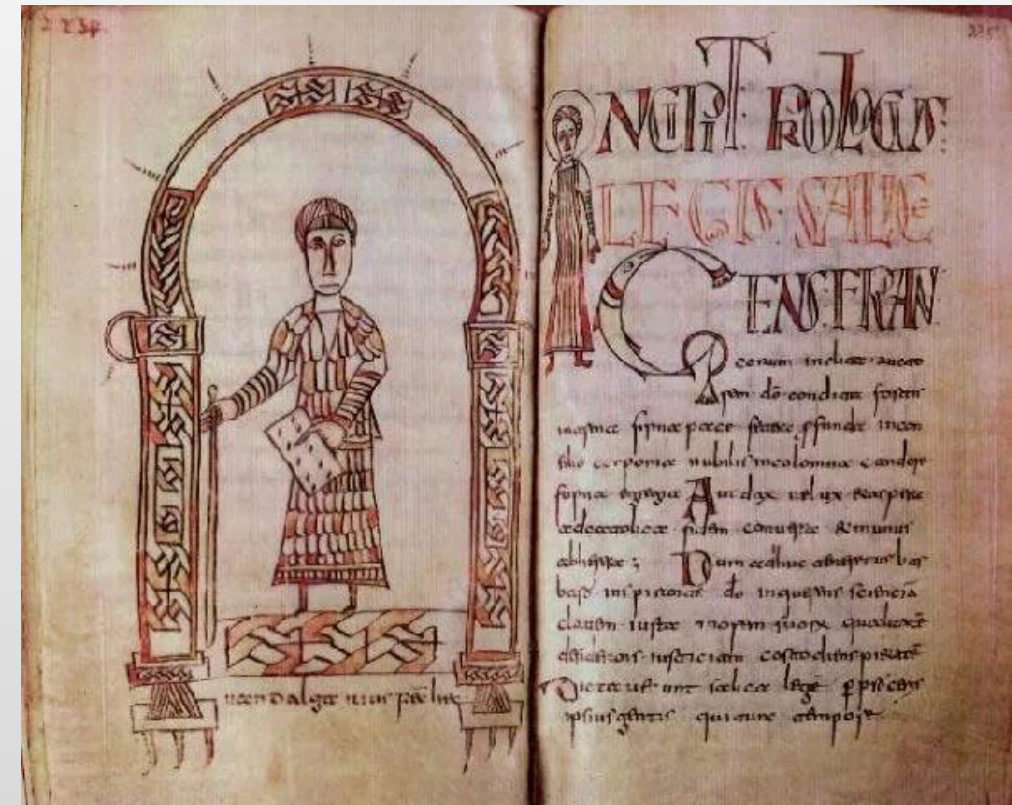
234

235

INCIPIT PROLOGUS LEGIS SALICE GENS FRAN

Gens Francorum inclita auctore deo condita fortis in arma firma pacis foedere profunda in consilio corporea nobilis incolumna candore forma egregia Audax velox et aspera ad catholica fidem conversa et immunis ab heresa ; Dum adhuc ad barbara teneretur inspirante deo inquerens scientiae clavem iuxta morem suorum qualitatem desiderans iustitiam custodiens pietatem Dictaverunt salica lege proceres ipsius gentis qui tunc tempore

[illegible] Wandalgarius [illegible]